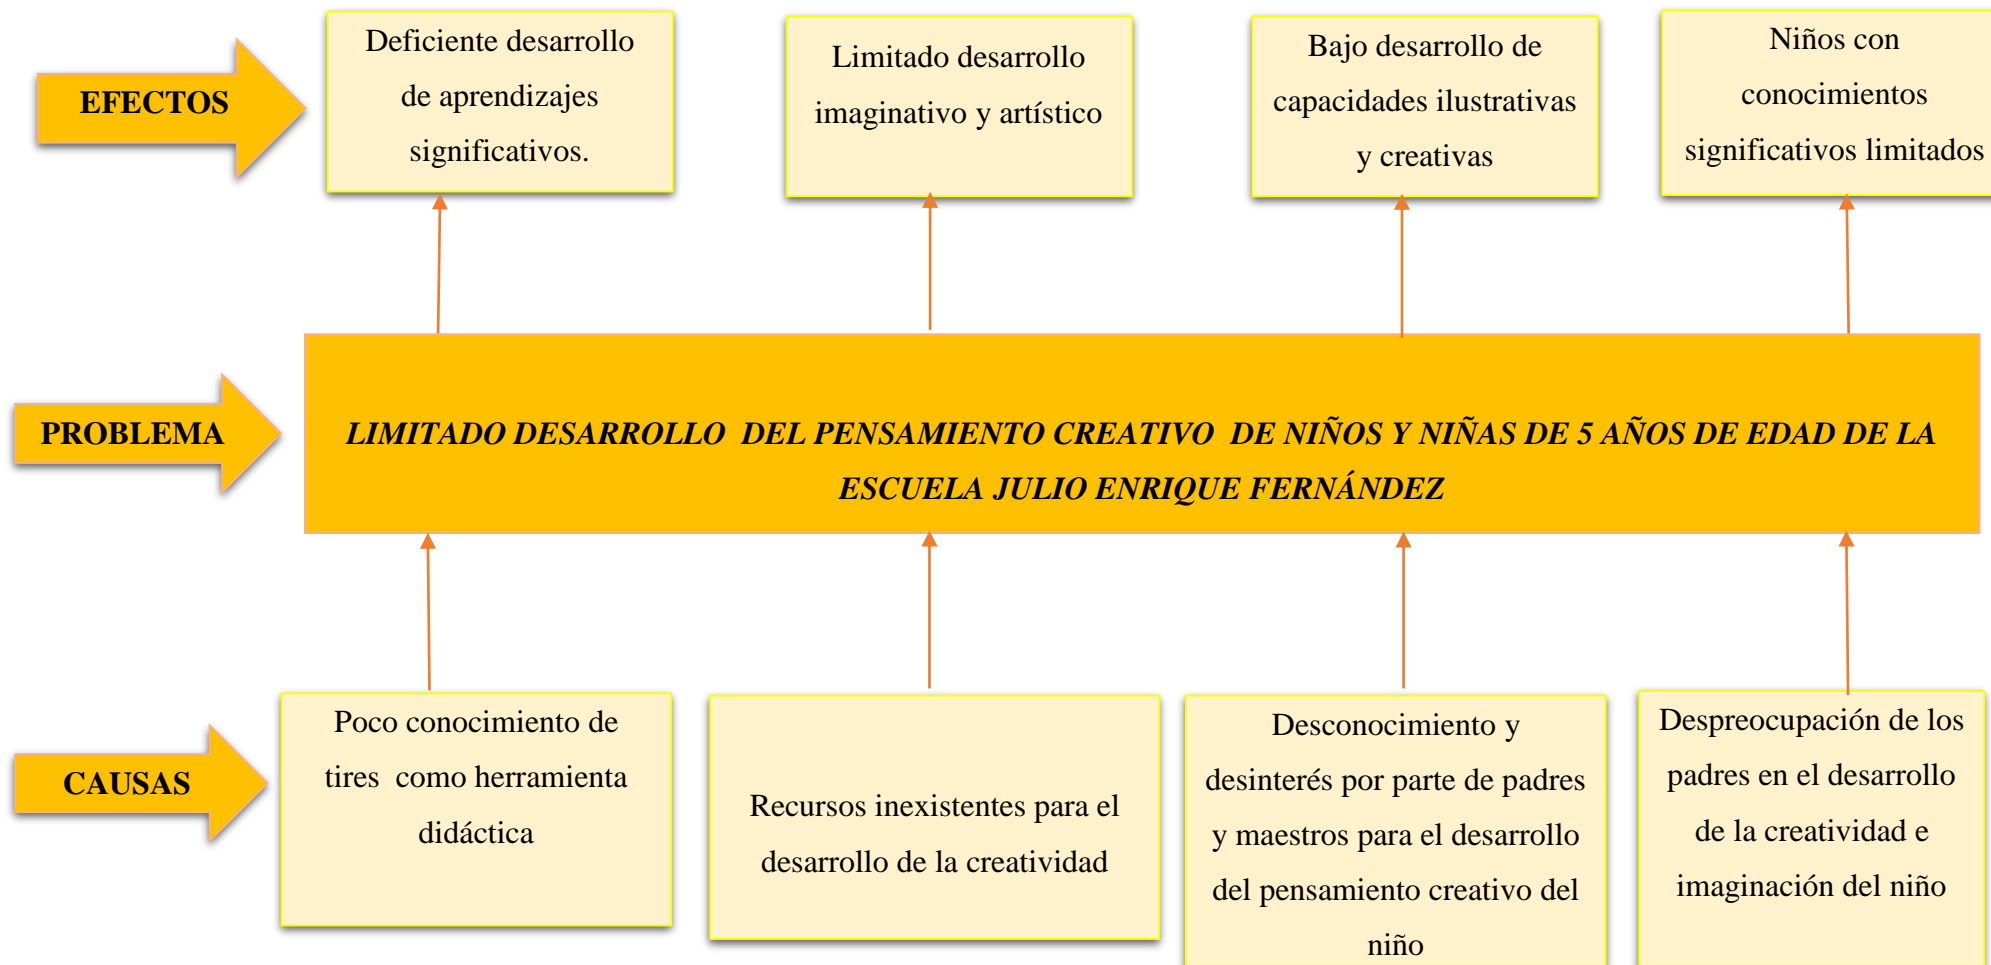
EFECTOS

Deficiente desarrollo de aprendizajes significativos.

Limitado desarrollo imaginativo y artístico

Bajo desarrollo de capacidades ilustrativas y creativas

Niños con conocimientos significativos limitados

PROBLEMA

LIMITADO DESARROLLO DEL PENSAMIENTO CREATIVO DE NIÑOS Y NIÑAS DE 5 AÑOS DE EDAD DE LA ESCUELA JULIO ENRIQUE FERNÁNDEZ

CAUSAS

Poco conocimiento de tires como herramienta didáctica

Recursos inexistentes para el desarrollo de la creatividad

Desconocimiento y desinterés por parte de padres y maestros para el desarrollo del pensamiento creativo del niño

Despreocupación de los padres en el desarrollo de la creatividad e imaginación del niño